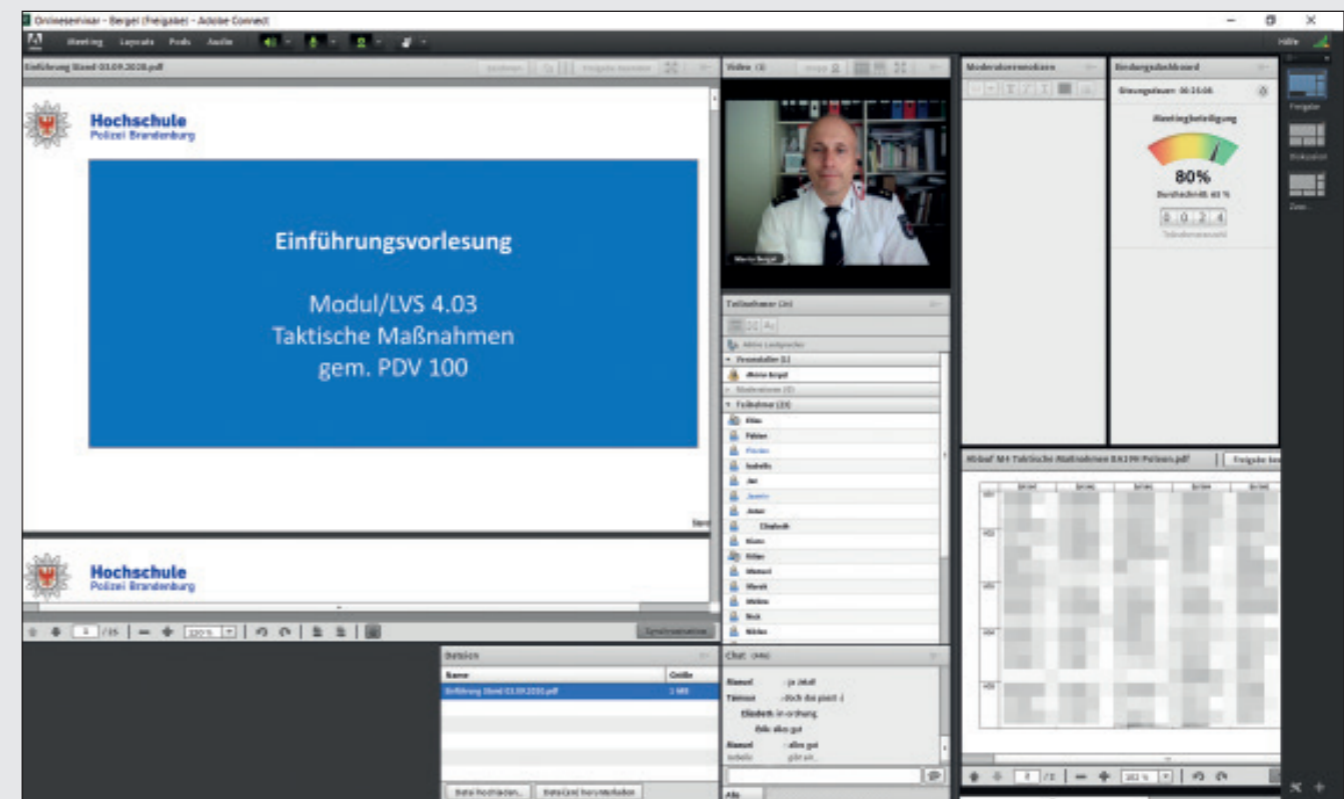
Onlineseminar - Bergel (Freigabe) - Adobe Connect

Meeting Layouts Pods Audio

Hilfe

Einführung Stand 03.09.2020.pdf

Hochschule
Polizei Brandenburg

Einführungsvorlesung

Modul/LVS 4.03
Taktische Maßnahmen
gem. PDV 100

Hochschule
Polizei Brandenburg

/ 15

Video (1)

Mario Bergel

Teilnehmer (24)

Aktive Lautsprecher

Veranstalter (1)

Mario Bergel

Moderatoren (0)

Teilnehmer (23)

Elias
Fabian
Florian
Isabella
Jan
Jasmin
Jonas
Elisabeth
Kiana
Felipe
Manuel
Marek
Melina
Nick
Niklas

Dateien

Name
Größe
Einführung Stand 03.09.2020.pdf
1 MB

Datei hochladen...
Datei(en) herunterladen

Chat (Alle)

Hansel : ja Jakob
Timmo : doch das passt :)
Elisabeth: in ordnung
Ibik: alles gut
Hansel : alles gut
Isabella : gibt ein...

Alle

Moderatorennotizen

Bindungsdashboard

Sitzungsdauer: 00:25:06

Meetingbeteiligung

80%

Durchschnitt: 65 %

0 0 2 4

Teilnehmeranzahl

Ablauf M4 Taktische Maßnahmen 8.9.2020 Polizei.pdf

Freigabe

/ 2

Freigabe
Diskussion
Zusammenarbeit